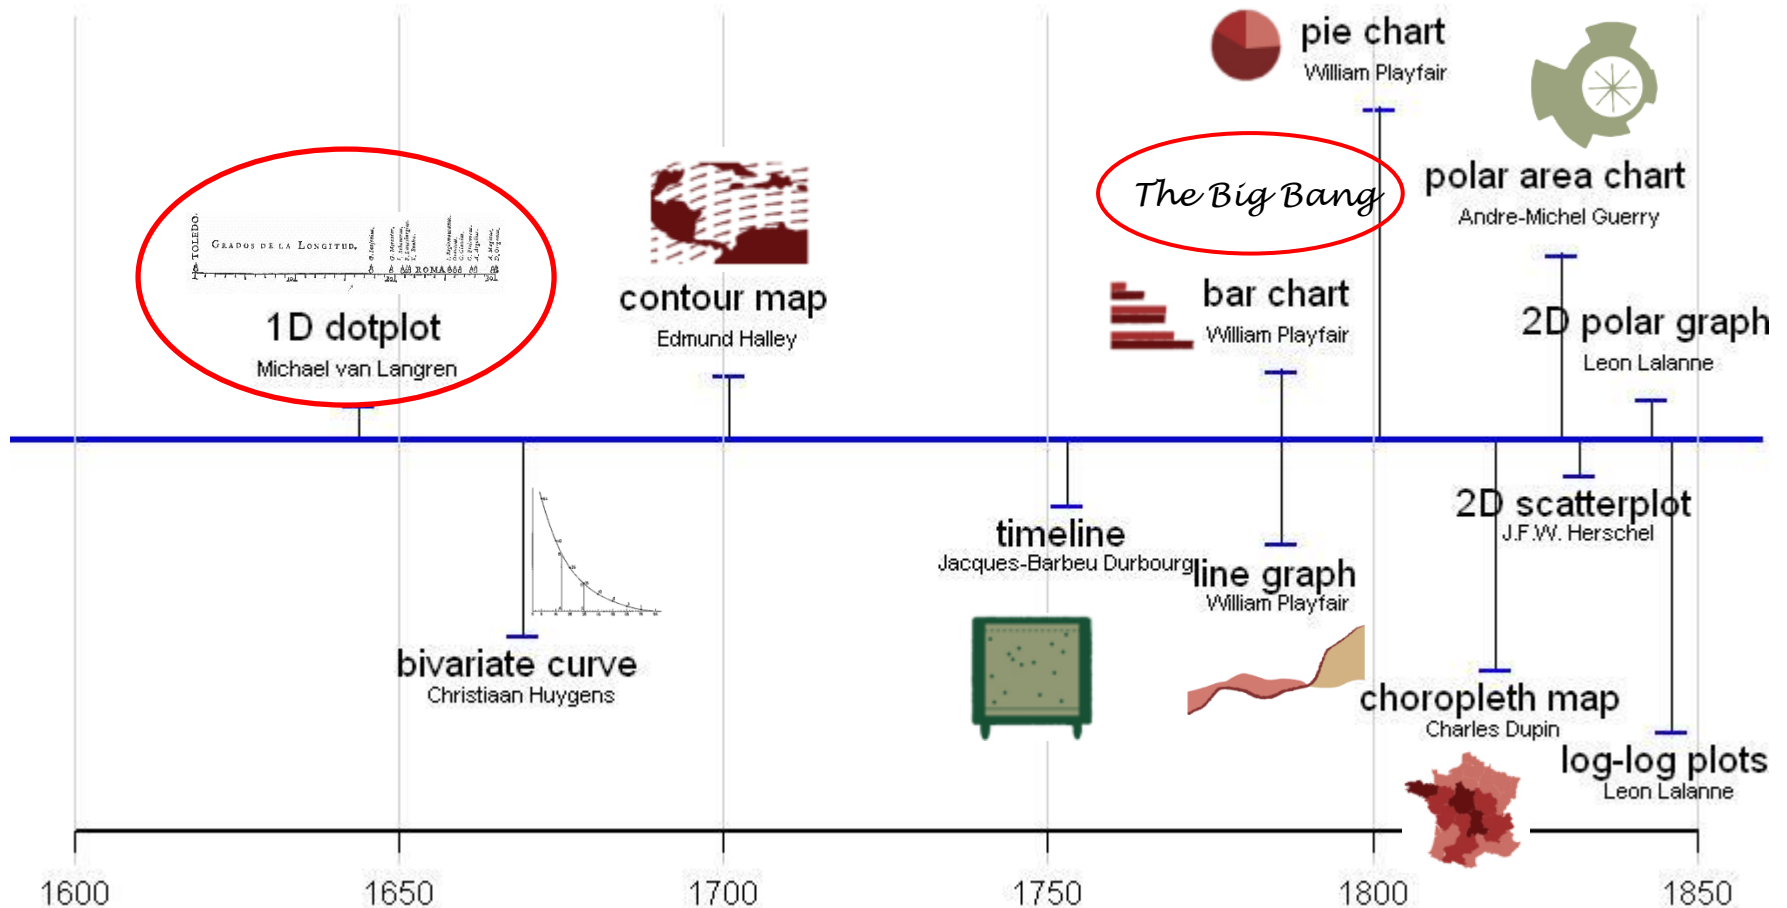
pie chart
William Playfair

The Big Bang

polar area chart
Andre-Michel Guerry

GRADOS DE LA LONGITUD.
TOLEDO.
ROMA

1D dotplot
Michael van Langren

contour map
Edmund Halley

bar chart
William Playfair

2D polar graph
Leon Lalanne

2D scatterplot
J.F.W. Herschel

timeline
Jacques-Barbeu Durbourg

line graph
William Playfair

bivariate curve
Christiaan Huygens

choropleth map
Charles Dupin

log-log plots
Leon Lalanne

1600
1650
1700
1750
1800
1850